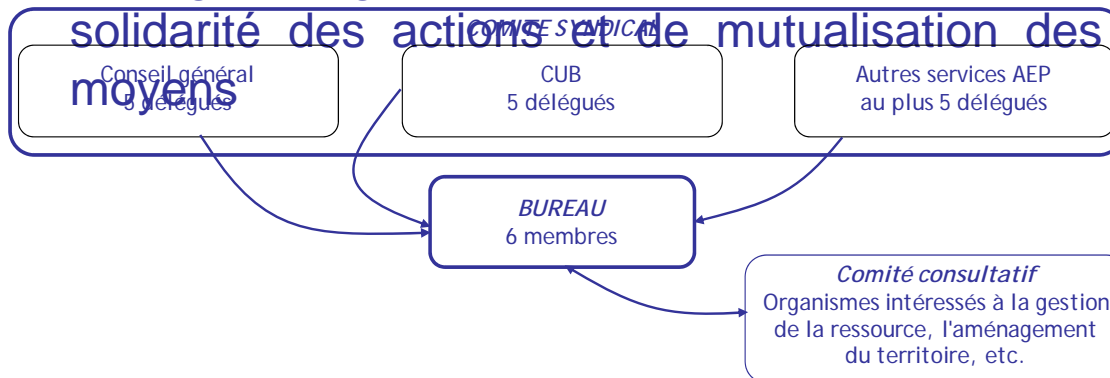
solidarité des actions et de mutualisation des moyens

COMITE SYNDICAL

Conseil général
5 délégués

CUB
5 délégués

Autres services AEP
au plus 5 délégués

BUREAU
6 membres

Comité consultatif
Organismes intéressés à la gestion de la ressource, l'aménagement du territoire, etc.